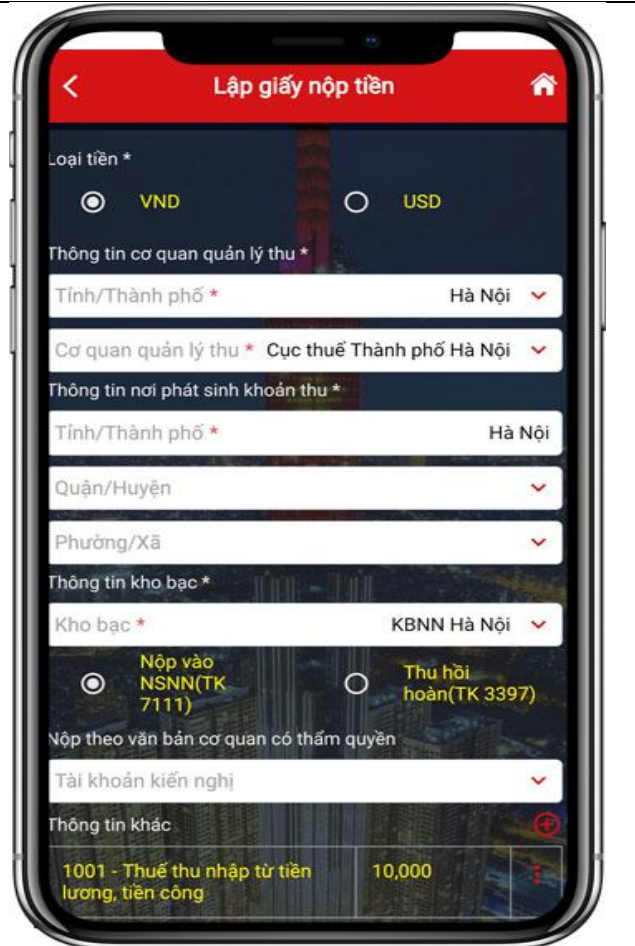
Lập giấy nộp tiền

Loại tiền *

VND

USD

Thông tin cơ quan quản lý thu *

Tỉnh/Thành phố * Hà Nội

Cơ quan quản lý thu * Cục thuế Thành phố Hà Nội

Thông tin nơi phát sinh khoản thu *

Tỉnh/Thành phố * Hà Nội

Quận/Huyện

Phường/Xã

Thông tin kho bạc *

Kho bạc * KBNN Hà Nội

Nộp vào NSNN(TK 7111)

Thu hồi hoàn(TK 3397)

Nộp theo văn bản cơ quan có thẩm quyền

Tài khoản kiến nghị

Thông tin khác

| 1001 - Thuế thu nhập từ tiền lương, tiền công | 10,000 |